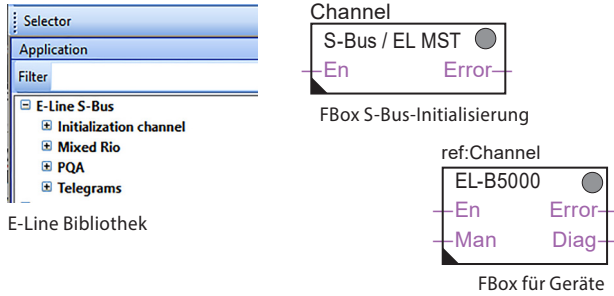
Selector
Application
Filter
⊟ E-Line S-Bus
⊞ Initialization channel
⊞ Mixed Rio
⊞ PQA
⊞ Telegrams

E-Line Bibliothek

Channel
S-Bus / EL MST
En
Error

FBox S-Bus-Initialisierung

ref:Channel
EL-B5000
En
Error
Man
Diag

FBox für Geräte